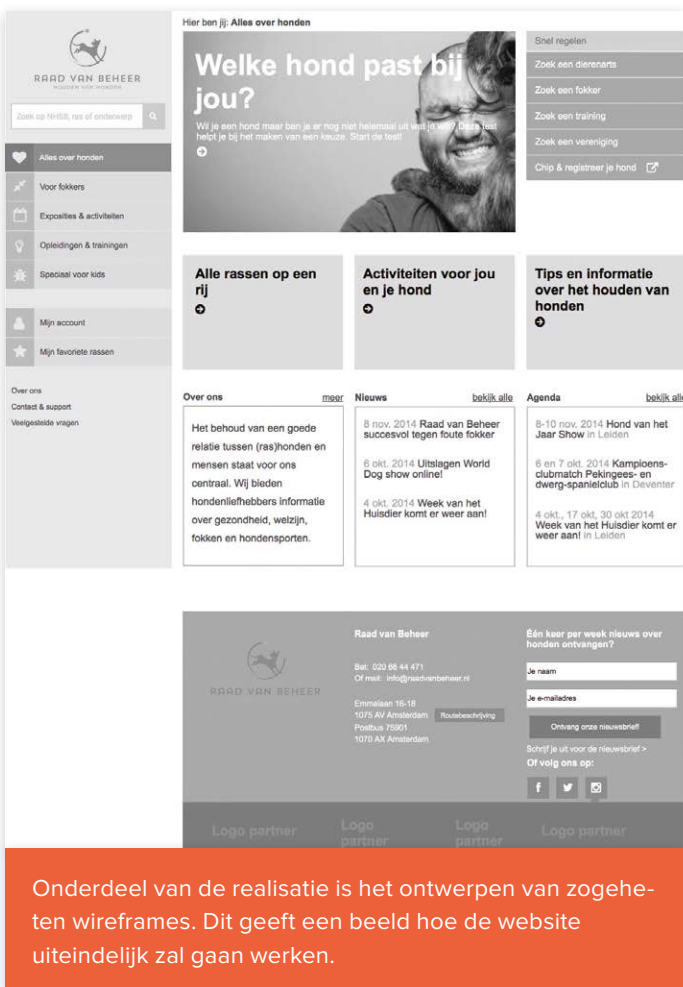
RAAD VAN BEHEER
HOUDEN VAN HONDEN

Zoek op NHSB, ras of onderwerp

Alles over honden
Voor fokkers
Exposities & activiteiten
Opleidingen & trainingen
Speciaal voor kids

Mijn account
Mijn favoriete rassen

Over ons
Contact & support
Veelgestelde vragen

Hier ben jij: Alles over honden

Welke hond past bij jou?

Wil je een hond maar ben je er nog niet helemaal uit wat je wilt? Deze test helpt je bij het maken van een keuze. Start de test!

Snel regelen
Zoek een dierenarts
Zoek een fokker
Zoek een training
Zoek een vereniging
Chip & registreer je hond

Alle rassen op een rij

Activiteiten voor jou en je hond

Tips en informatie over het houden van honden

Over ons meer

Het behoud van een goede relatie tussen (ras)honden en mensen staat voor ons centraal. Wij bieden hondenliefhebbers informatie over gezondheid, welzijn, fokken en hondensporten.

Nieuws bekijk alle

8 nov. 2014 Raad van Beheer succesvol tegen foute fokker

6 okt. 2014 Uitslagen World Dog show online!

4 okt. 2014 Week van het Huisdier komt er weer aan!

Agenda bekijk alle

8-10 nov. 2014 Hond van het Jaar Show in Leiden

6 en 7 okt. 2014 Kampioensclubmatch Pekingees- en dwerg-spanielclub in Deventer

4 okt., 17 okt, 30 okt 2014 Week van het Huisdier komt er weer aan! in Leiden

RAAD VAN BEHEER

Raad van Beheer

Bel: 020 66 44 471
Of mail: info@raadvanbeheer.nl

Emmalaan 16-18
1075 AV Amsterdam Routebeschrijving
Postbus 75901
1070 AX Amsterdam

Één keer per week nieuws over honden ontvangen?

Je naam
Je e-mailadres
Ontvang onze nieuwsbrief!
Schrijf je uit voor de nieuwsbrief >
Of volg ons op:

Logo partner Logo partner Logo partner Logo partner

Onderdeel van de realisatie is het ontwerpen van zogeheten wireframes. Dit geeft een beeld hoe de website uiteindelijk zal gaan werken.